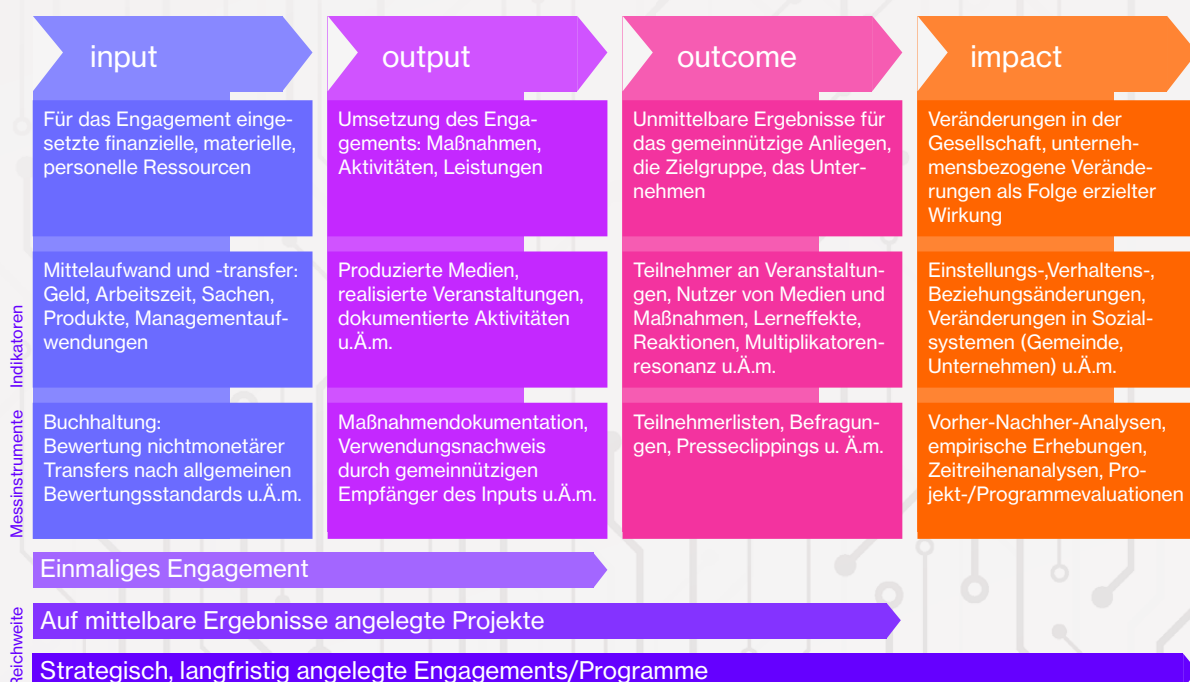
input

Für das Engagement eingesetzte finanzielle, materielle, personelle Ressourcen

Mittelaufwand und -transfer: Geld, Arbeitszeit, Sachen, Produkte, Managementaufwendungen

Buchhaltung: Bewertung nichtmonetärer Transfers nach allgemeinen Bewertungsstandards u.Ä.m.

output

Umsetzung des Engagements: Maßnahmen, Aktivitäten, Leistungen

Produzierte Medien, realisierte Veranstaltungen, dokumentierte Aktivitäten u.Ä.m.

Maßnahmendokumentation, Verwendungsnachweis durch gemeinnützigen Empfänger des Inputs u.Ä.m.

outcome

Unmittelbare Ergebnisse für das gemeinnützige Anliegen, die Zielgruppe, das Unternehmen

Teilnehmer an Veranstaltungen, Nutzer von Medien und Maßnahmen, Lerneffekte, Reaktionen, Multiplikatorenresonanz u.Ä.m.

Teilnehmerlisten, Befragungen, Presseclippings u. Ä.m.

impact

Veränderungen in der Gesellschaft, unternehmensbezogene Veränderungen als Folge erzielter Wirkung

Einstellungs-,Verhaltens-, Beziehungsänderungen, Veränderungen in Sozialsystemen (Gemeinde, Unternehmen) u.Ä.m.

Vorher-Nachher-Analysen, empirische Erhebungen, Zeitreihenanalysen, Projekt-/Programmevaluationen

Indikatoren

Messinstrumente

Einmaliges Engagement

Auf mittelbare Ergebnisse angelegte Projekte

Strategisch, langfristig angelegte Engagements/Programme

Reichweite